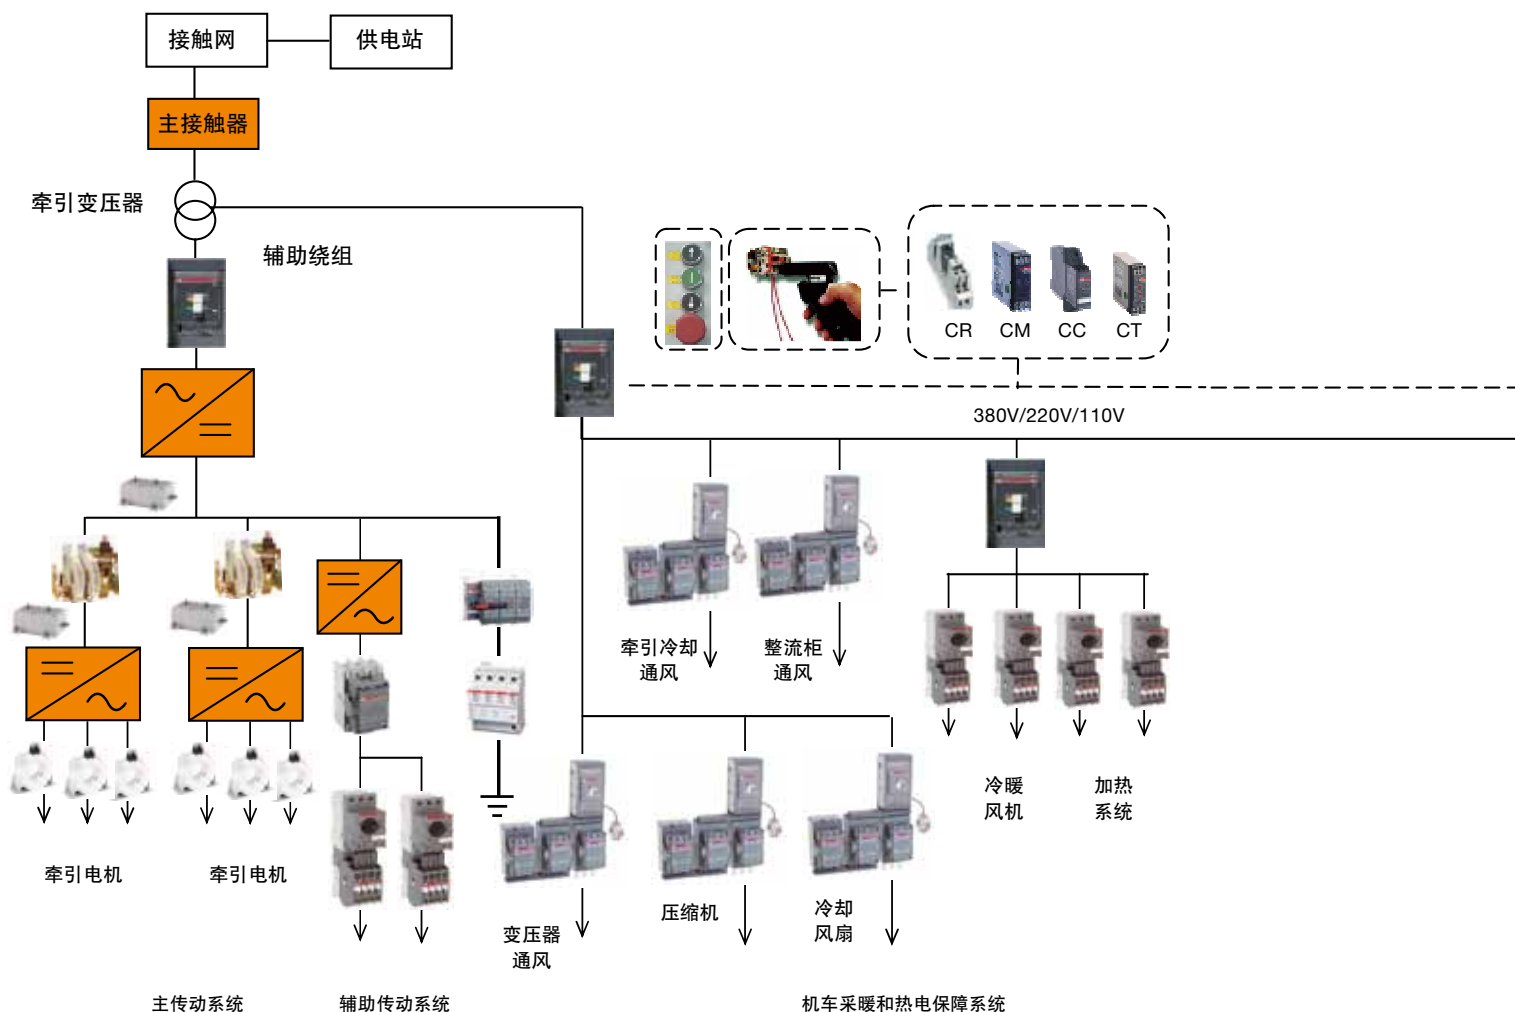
接触网

供电站

主接触器

牵引变压器

辅助绕组

CR CM CC CT

380V/220V/110V

牵引冷却通风

整流柜通风

冷暖风机

加热系统

牵引电机

牵引电机

变压器通风

压缩机

冷却风扇

主传动系统

辅助传动系统

机车采暖和热电保障系统